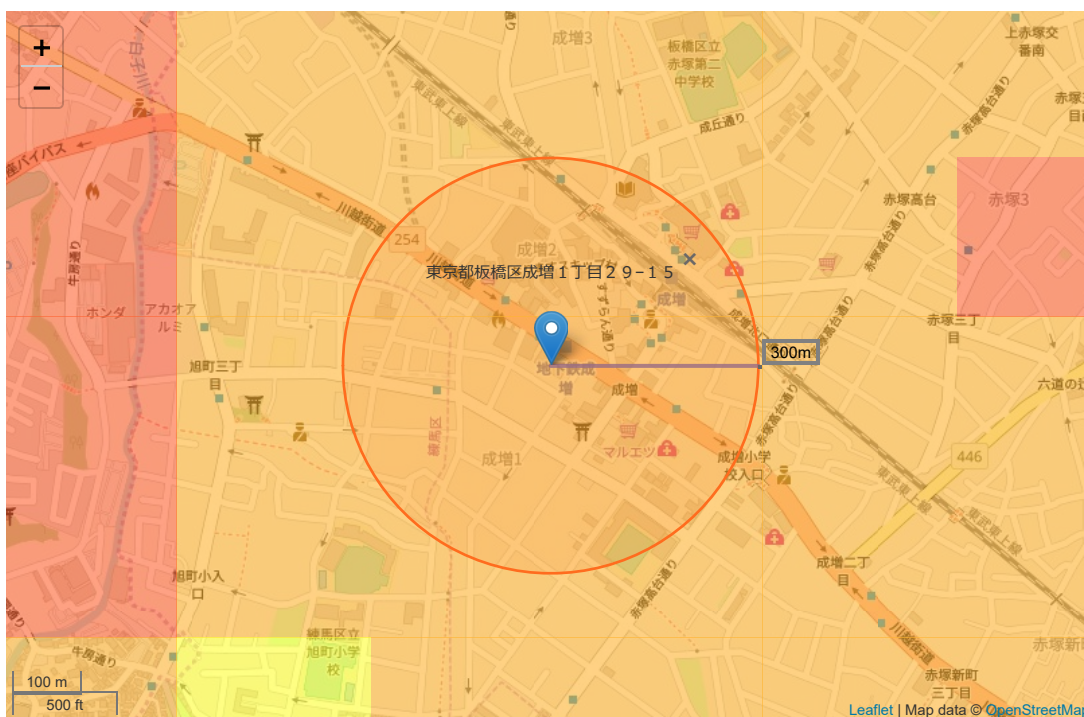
+
−
成増3
板橋区立
赤塚第二
中学校
上赤塚交
番南
赤塚
目
東武東上線
成丘通り
東武東上線
赤塚高台通り
川越街道
254
赤塚高台
赤塚3
成増2
赤塚高台通り
東京都板橋区成増１丁目２９−１５
すずらん通り
成増
ホンダ
アカオア
ルミ
牛房通り
赤塚三丁
目
300m
旭町三丁
目
地下鉄成
増
成増
六道の辻
練馬区
成増1
マルエツ
成増小学
校入口
446
赤塚高台通り
赤塚高台通り
東武東上線
旭町小入
口
成増二丁
目
赤塚高台通り
練馬区立
旭町小学
校
牛房通り
川越街道
赤塚新町
赤塚新町
三丁目
100 m
500 ft
Leaflet | Map data © OpenStreetMap